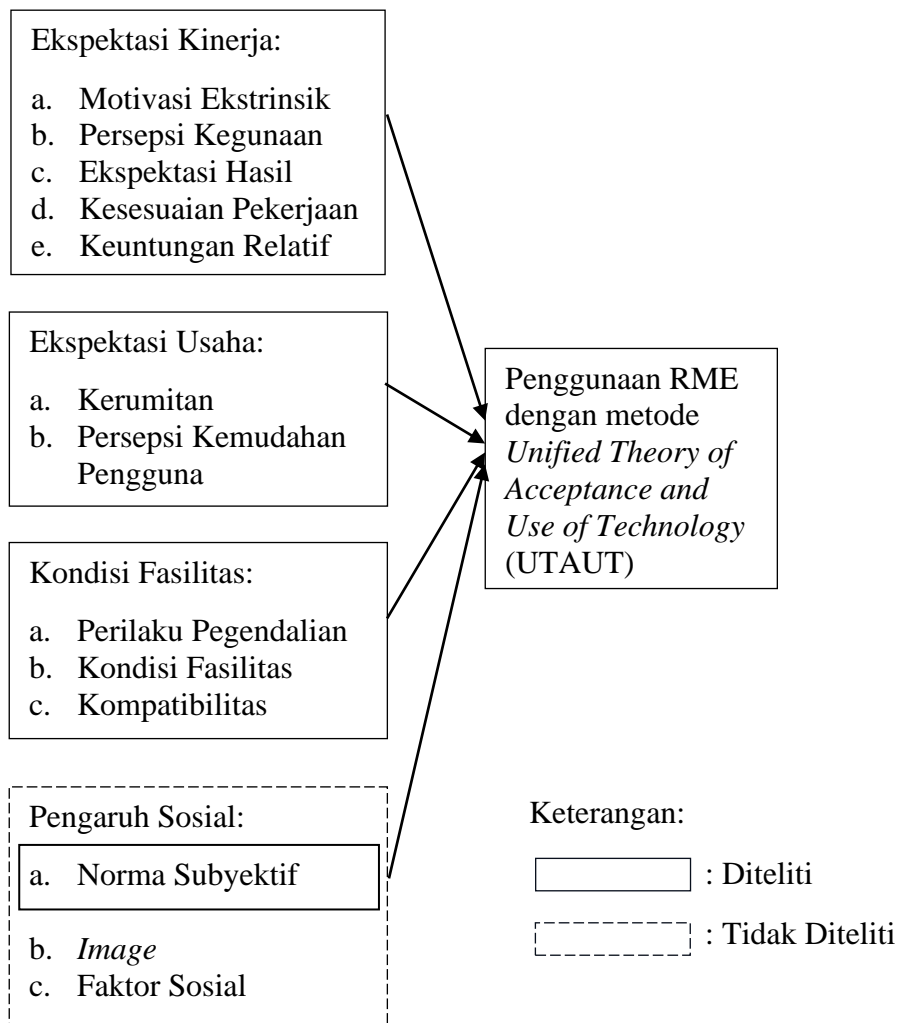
Ekspektasi Kinerja:

a. Motivasi Ekstrinsik
b. Persepsi Kegunaan
c. Ekspektasi Hasil
d. Kesesuaian Pekerjaan
e. Keuntungan Relatif

Ekspektasi Usaha:

a. Kerumitan
b. Persepsi Kemudahan Pengguna

Kondisi Fasilitas:

a. Perilaku Pegendalian
b. Kondisi Fasilitas
c. Kompatibilitas

Pengaruh Sosial:

a. Norma Subyektif
b. *Image*
c. Faktor Sosial

Penggunaan RME dengan metode *Unified Theory of Acceptance and Use of Technology* (UTAUT)

Keterangan:

: Diteliti

: Tidak Diteliti